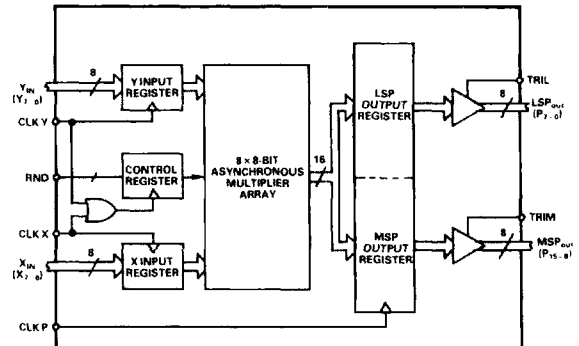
$Y_{IN}$
$(Y_{7-0})$

8

Y INPUT REGISTER

CLK Y

RND

CONTROL REGISTER

CLK X

$X_{IN}$
$(X_{7-0})$

8

X INPUT REGISTER

CLK P

8 × 8-BIT ASYNCHRONOUS MULTIPLIER ARRAY

16

LSP OUTPUT REGISTER

MSP OUTPUT REGISTER

TRIL

8

$LSP_{out}$
$(P_{7-0})$

TRIM

8

$MSP_{out}$
$(P_{15-8})$